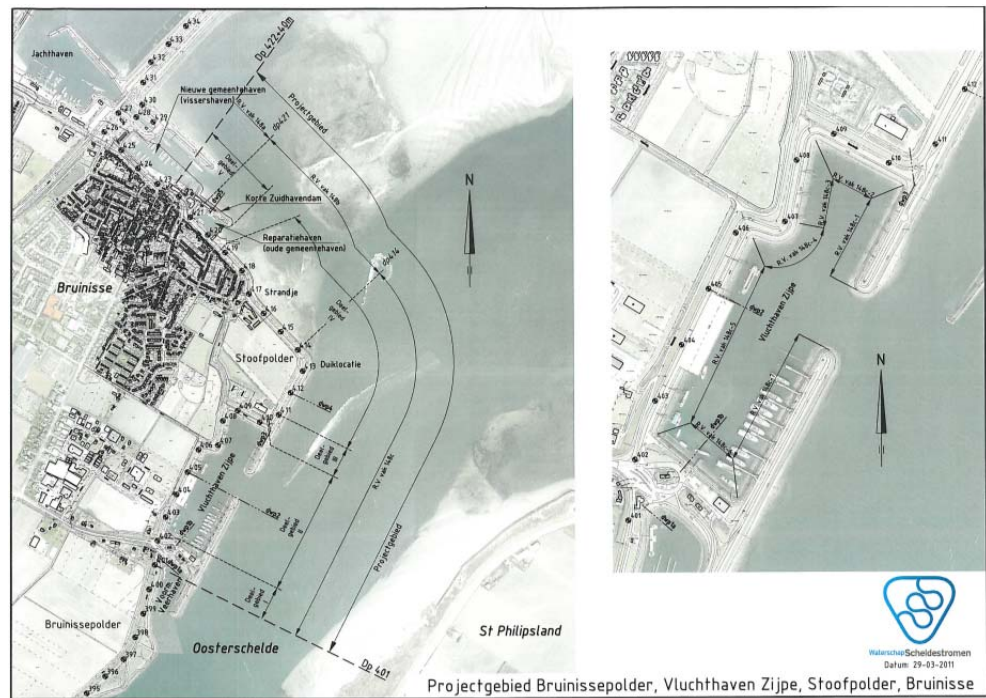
Jachthaven

Nieuwe gemeentehaven (vissershaven)

Dp 422+40m

dpk21

Projectgebied

R.V. vak 14Ae

Korte Zuidhavendam

Reparatiehaven (oude gemeentehaven)

N

Bruinisse

Strandje

Stoofpolder

Duiklocatie

R.V. vak 14A

Vluchthaven Zijpe

Deel gebied

Projectgebied

Bruinissepolder

Oosterschelde

St Philipsland

Dp 401

N

Vluchthaven Zijpe

R.V. vak 14Ac-1

R.V. vak 14Ac-2

R.V. vak 14Ac-3

R.V. vak 14Ac-4

R.V. vak 14Ac-5

R.V. vak 14Ac-6

R.V. vak 14Ae

WaterschapScheldestromen
Datum: 29-03-2011

Projectgebied Bruinissepolder, Vluchthaven Zijpe, Stoofpolder, Bruinisse